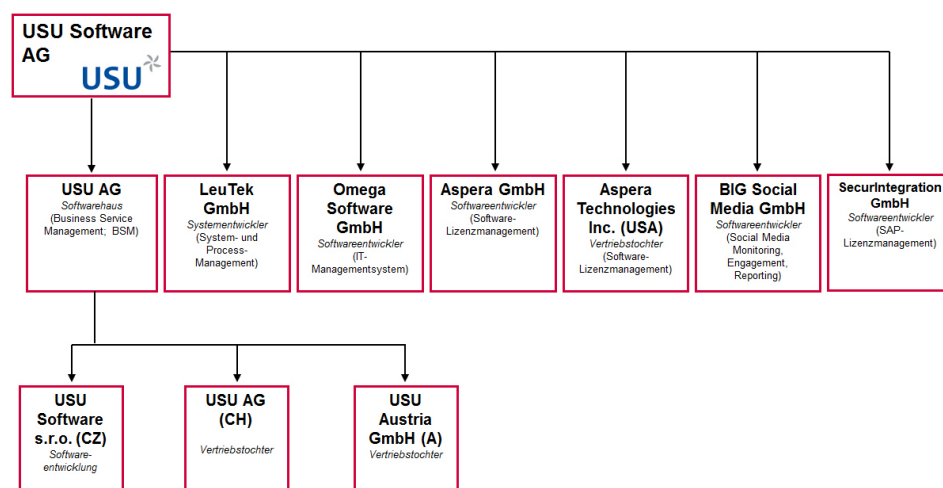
USU Software AG
USU

USU AG
Softwarehaus
(Business Service Management; BSM)

LeuTek GmbH
Systementwickler
(System- und Process-Management)

Omega Software GmbH
Softwareentwickler
(IT-Managementsystem)

Aspera GmbH
Softwareentwickler
(Software-Lizenzmanagement)

Aspera Technologies Inc. (USA)
Vertriebstochter
(Software-Lizenzmanagement)

BIG Social Media GmbH
Softwareentwickler
(Social Media Monitoring, Engagement, Reporting)

SecurIntegration GmbH
Softwareentwickler
(SAP-Lizenzmanagement)

USU Software s.r.o. (CZ)
Softwareentwicklung

USU AG (CH)
Vertriebstochter

USU Austria GmbH (A)
Vertriebstochter